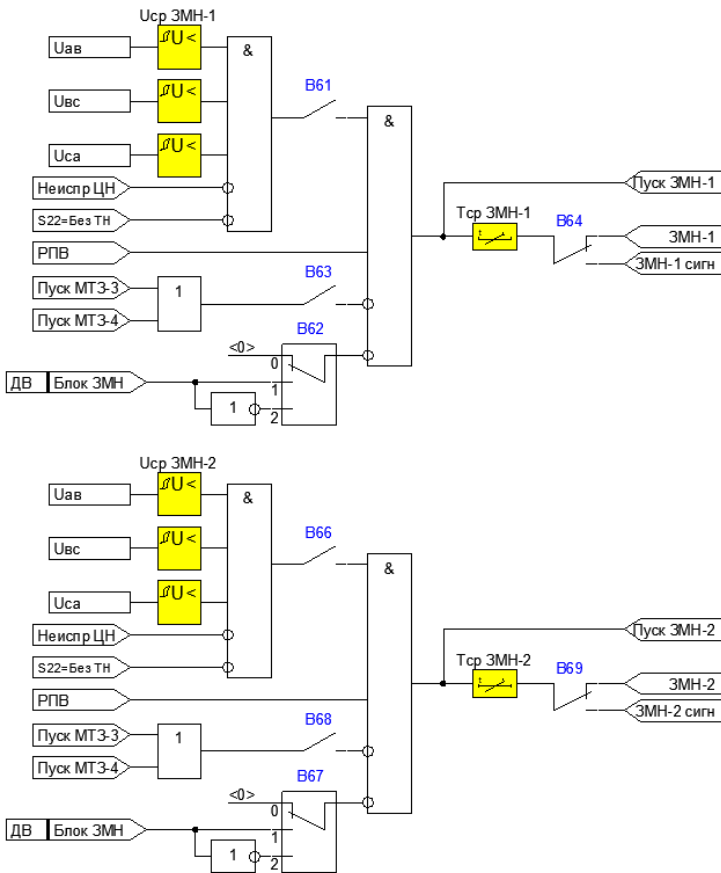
Uср ЗМН-1
Uав
U <
&
Uвс
U <
B61
&
Uса
U <
Неиспр ЦН
S22=Без ТН
Пуск ЗМН-1
Tср ЗМН-1
B64
ЗМН-1
РПВ
ЗМН-1 сигн
B63
Пуск МТЗ-3
1
Пуск МТЗ-4
B62
<0>
0
ДВ
Блок ЗМН
1
1
2

Uср ЗМН-2
Uав
U <
&
Uвс
U <
B66
&
Uса
U <
Неиспр ЦН
S22=Без ТН
Пуск ЗМН-2
Tср ЗМН-2
B69
ЗМН-2
РПВ
ЗМН-2 сигн
B68
Пуск МТЗ-3
1
Пуск МТЗ-4
B67
<0>
0
ДВ
Блок ЗМН
1
1
2